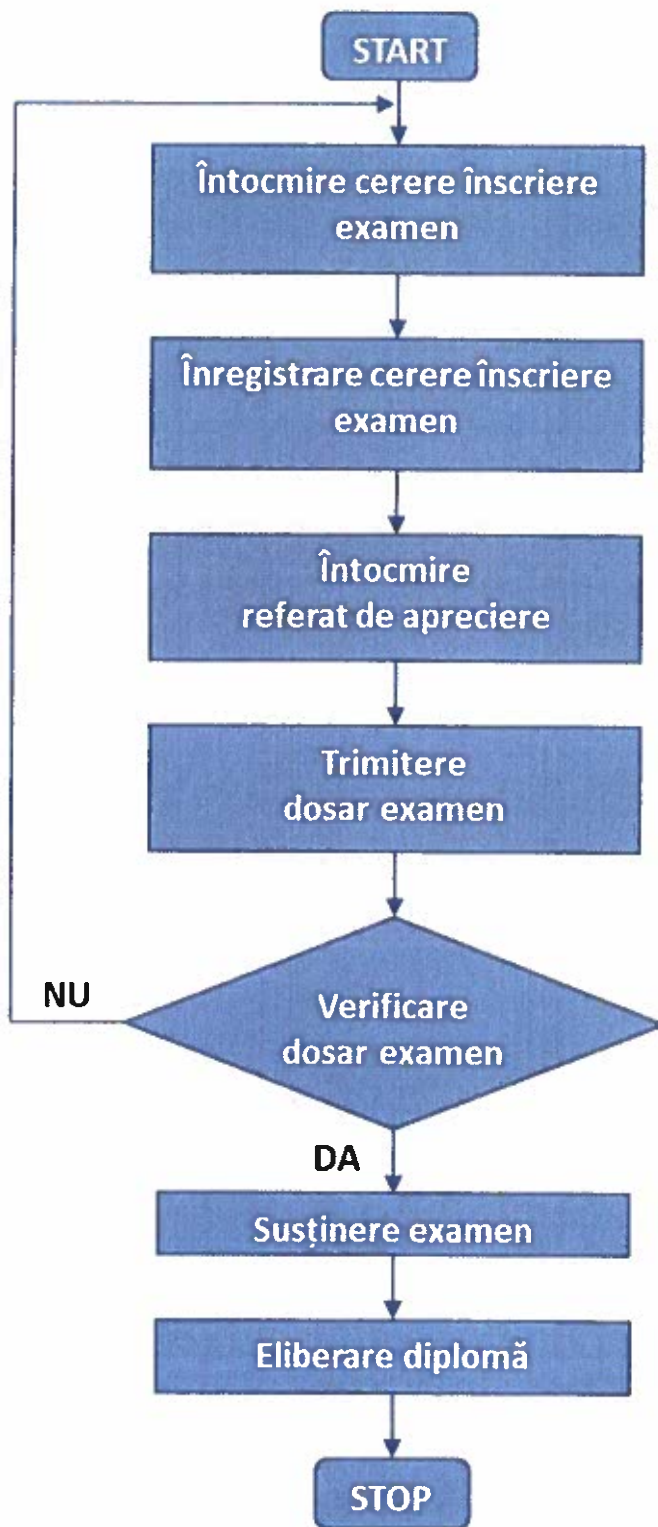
START

Întocmire cerere înscriere examen

Înregistrare cerere înscriere examen

Întocmire referat de apreciere

Trimitere dosar examen

NU

Verificare dosar examen

DA

Susținere examen

Eliberare diplomă

STOP